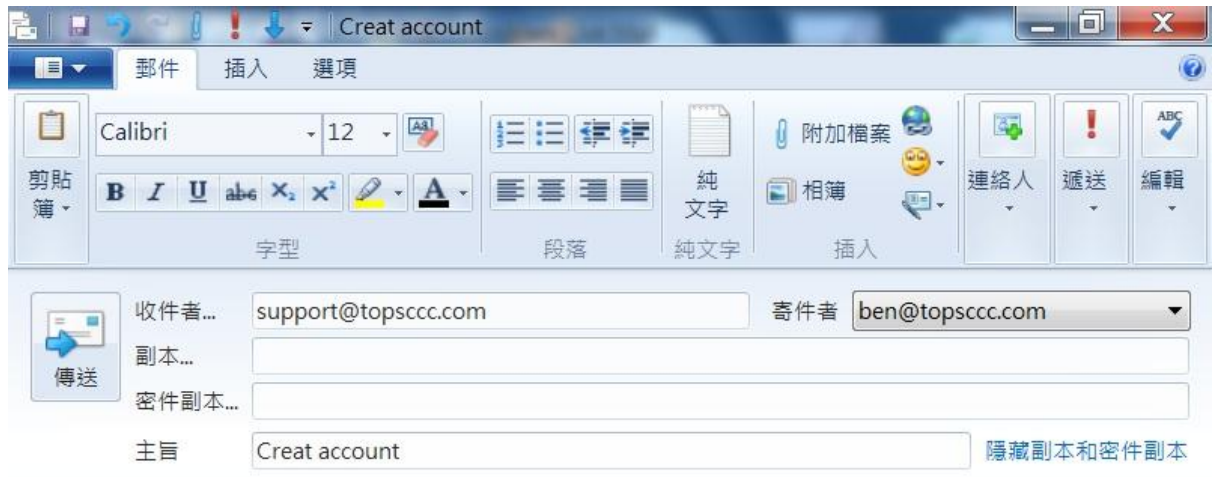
Creat account

郵件 插入 選項

剪貼簿

Calibri 12

B I U abc $X_2$ $X^2$ A

字型

段落

純文字

純文字

附加檔案

相簿

插入

連絡人

遞送

編輯

傳送

收件者... support@topsccc.com

寄件者 ben@topsccc.com

副本...

密件副本...

主旨 Creat account

隱藏副本和密件副本